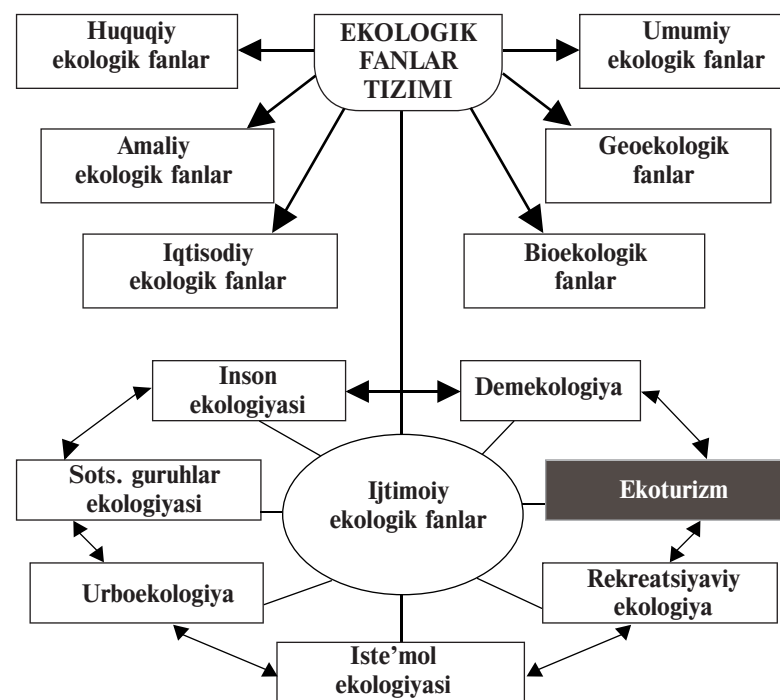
EKOLOGIK FANLAR TIZIMI

Huquqiy ekologik fanlar

Umumiy ekologik fanlar

Amaliy ekologik fanlar

Geoekologik fanlar

Iqtisodiy ekologik fanlar

Bioekologik fanlar

Inson ekologiyasi

Demekologiya

Sots. guruhlar ekologiyasi

Ijtimoiy ekologik fanlar

Ekoturizm

Urboekologiya

Rekreatsiyaviy ekologiya

Iste'mol ekologiyasi